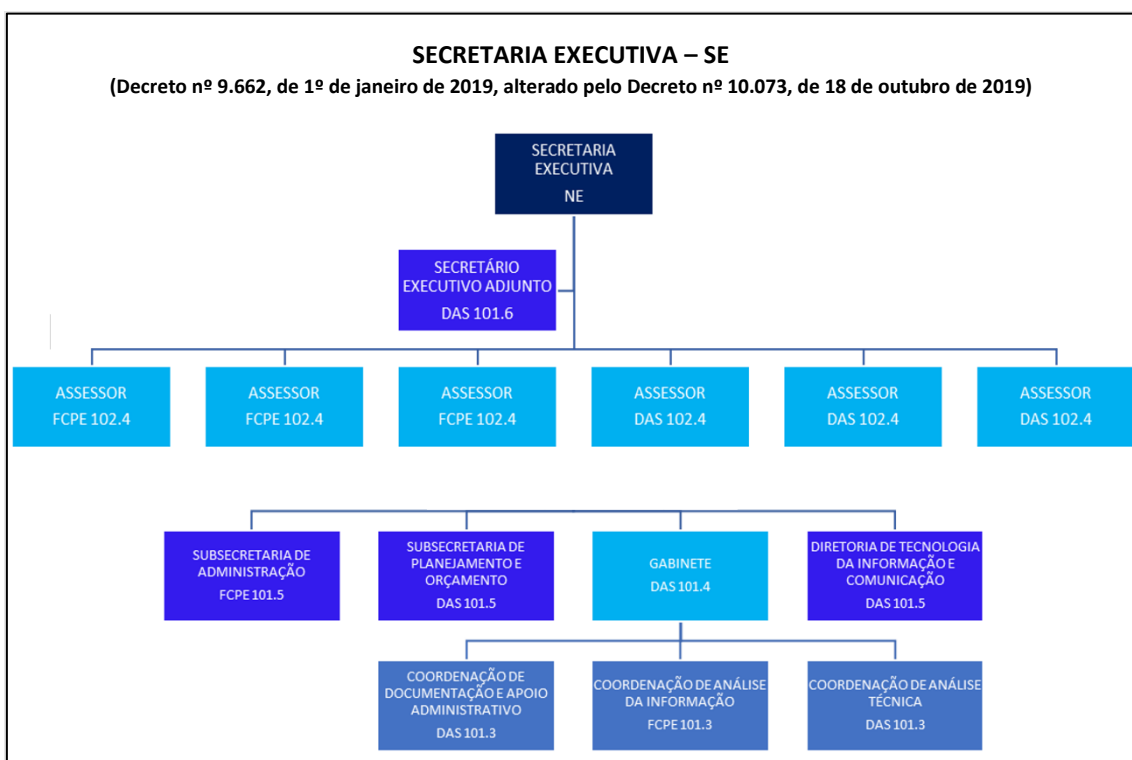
SECRETARIA EXECUTIVA – SE
(Decreto nº 9.662, de 1º de janeiro de 2019, alterado pelo Decreto nº 10.073, de 18 de outubro de 2019)

SECRETARIA EXECUTIVA
NE

SECRETÁRIO EXECUTIVO ADJUNTO
DAS 101.6

ASSESSOR
FCPE 102.4

ASSESSOR
FCPE 102.4

ASSESSOR
FCPE 102.4

ASSESSOR
DAS 102.4

ASSESSOR
DAS 102.4

ASSESSOR
DAS 102.4

SUBSECRETARIA DE ADMINISTRAÇÃO
FCPE 101.5

SUBSECRETARIA DE PLANEJAMENTO E ORÇAMENTO
DAS 101.5

GABINETE
DAS 101.4

DIRETORIA DE TECNOLOGIA DA INFORMAÇÃO E COMUNICAÇÃO
DAS 101.5

COORDENAÇÃO DE DOCUMENTAÇÃO E APOIO ADMINISTRATIVO
DAS 101.3

COORDENAÇÃO DE ANÁLISE DA INFORMAÇÃO
FCPE 101.3

COORDENAÇÃO DE ANÁLISE TÉCNICA
DAS 101.3